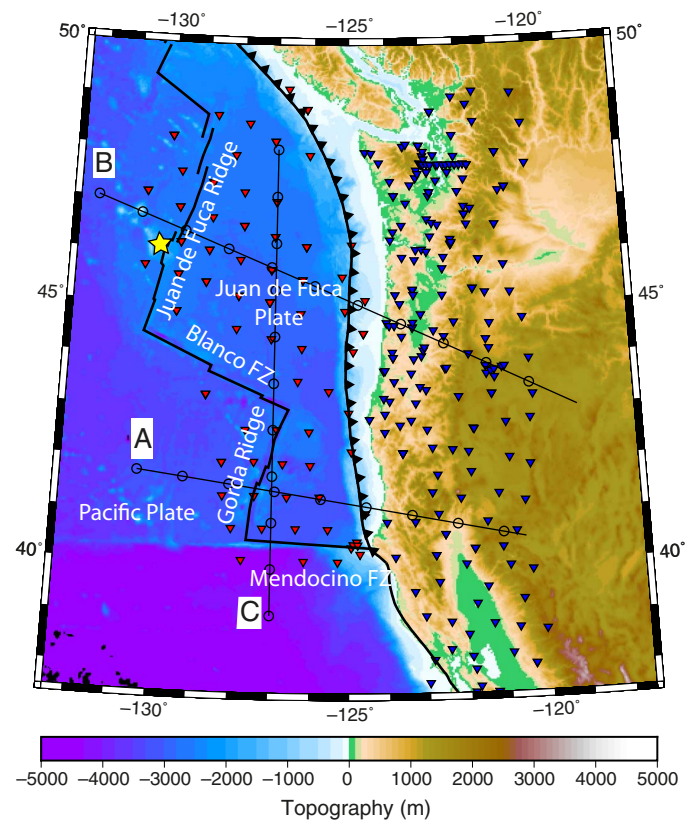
50° -130° -125° -120° 50°

B

Juan de Fuca Ridge

45°

Juan de Fuca Plate

45°

Blanco FZ

A

Gorda Ridge

Pacific Plate

40°

40°

Mendocino FZ

C

-130° -125° -120°

-5000 -4000 -3000 -2000 -1000 0 1000 2000 3000 4000 5000

Topography (m)